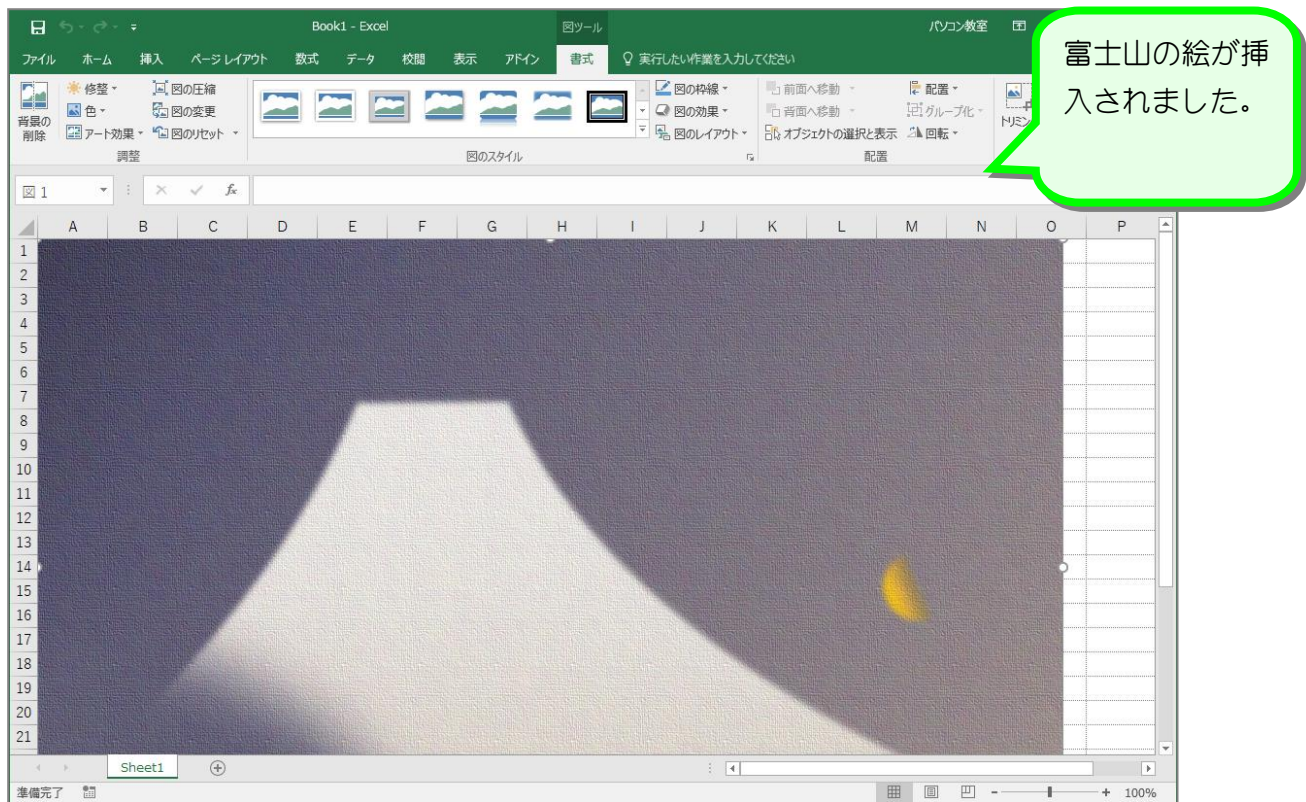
Book1 - Excel
図ツール
パソコン教室
ファイル ホーム 挿入 ページレイアウト 数式 データ 校閲 表示 アドイン 書式
実行したい作業を入力してください

富士山の絵が挿入されました。

背景の削除
修整
色
アート効果
図の圧縮
図の変更
図のリセット
調整
図の枠線
図の効果
図のレイアウト
図のスタイル
前面へ移動
背面へ移動
オブジェクトの選択と表示
配置
グループ化
回転
配置
トリミング

図 1
fx

A B C D E F G H I J K L M N O P
1
2
3
4
5
6
7
8
9
10
11
12
13
14
15
16
17
18
19
20
21

Sheet1
準備完了
100%